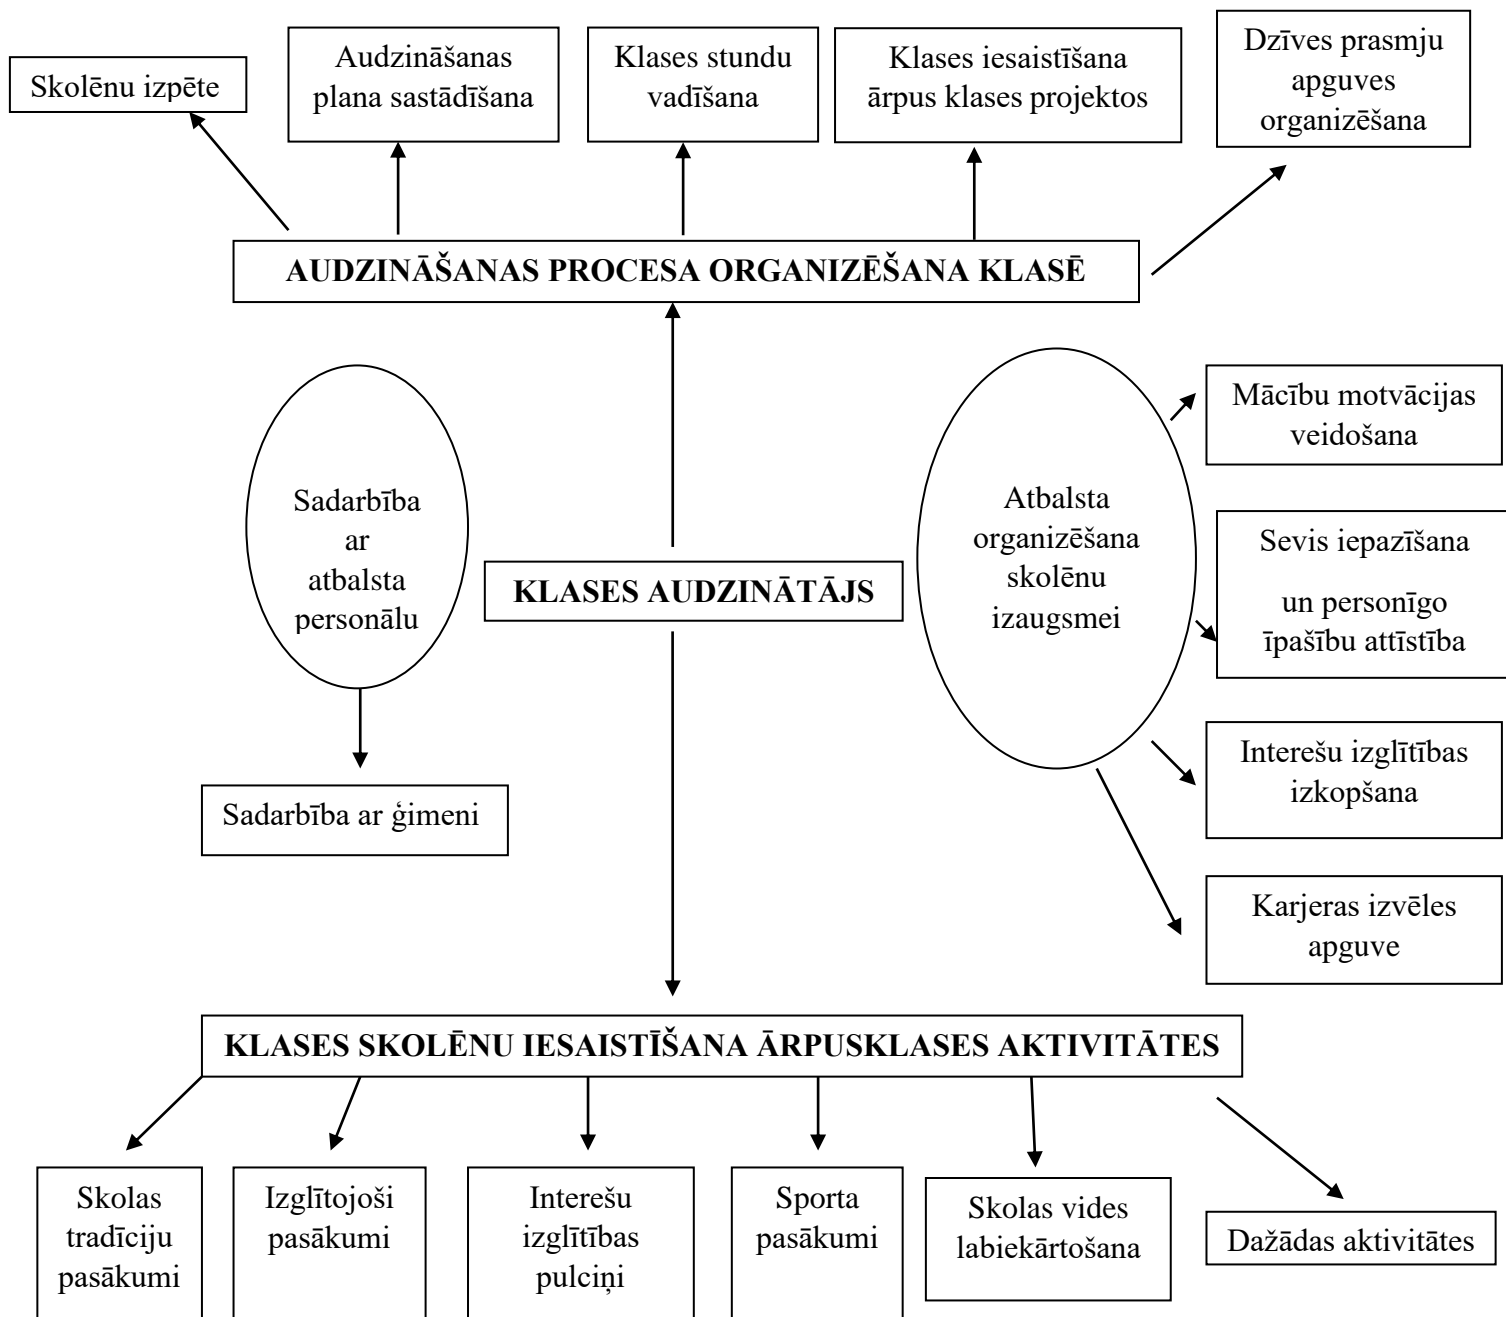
Skolēnu izpēte

Audzināšanas plana sastādīšana

Klases stundu vadīšana

Klases iesaistīšana ārpus klases projektos

Dzīves prasmju apguves organizēšana

AUDZINĀŠANAS PROCESA ORGANIZĒŠANA KLASĒ

Sadarbība ar atbalsta personālu

KLASES AUDZINĀTĀJS

Atbalsta organizēšana skolēnu izaugsmei

Mācību motvācijas veidošana

Sevis iepazīšana

un personīgo īpašību attīstība

Interešu izglītības izkopšana

Karjeras izvēles apguve

Sadarbība ar ģimeni

KLASES SKOLĒNU IESAISTĪŠANA ĀRPUSKLASES AKTIVITĀTES

Skolas tradīciju pasākumi

Izglītojoši pasākumi

Interešu izglītības pulciņi

Sporta pasākumi

Skolas vides labiekārtošana

Dažādas aktivitātes